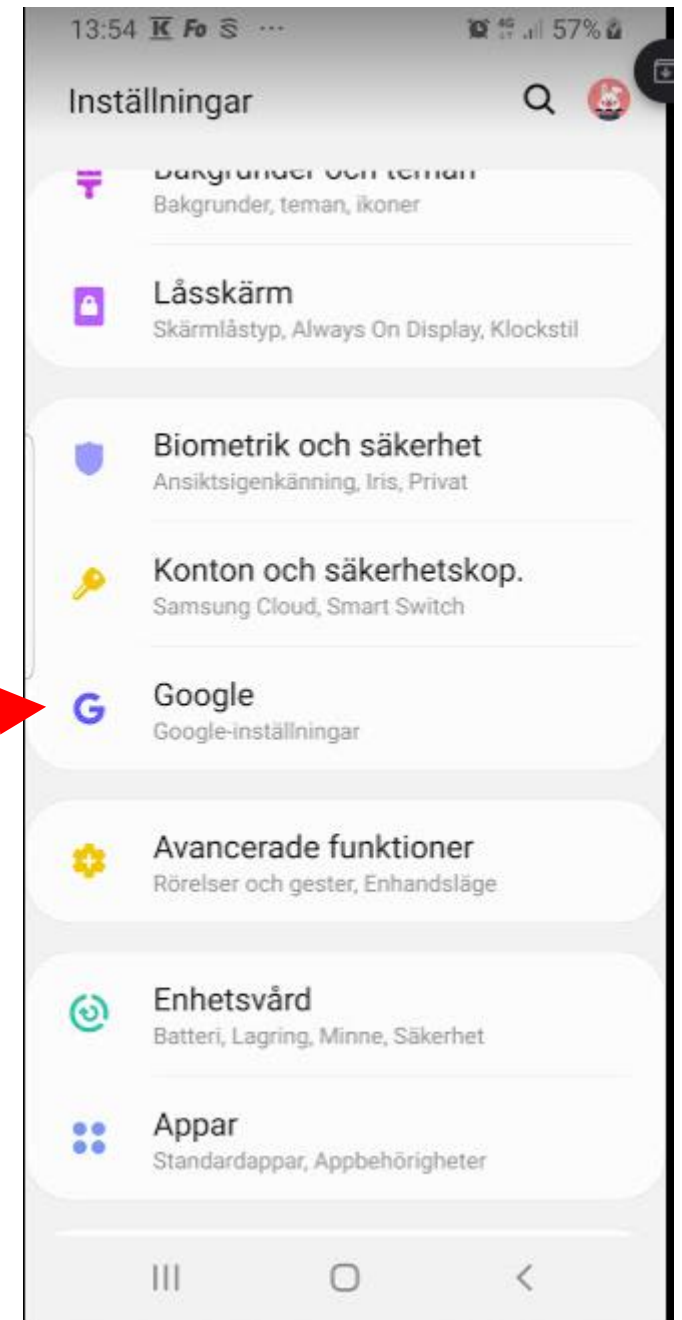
13:54 K Fo ··· 57%

Inställningar

Bakgrunder och teman
Bakgrunder, teman, ikoner

Låsskärm
Skärmlåstyp, Always On Display, Klockstil

Biometrik och säkerhet
Ansiktsigenkänning, Iris, Privat

Konton och säkerhetskop.
Samsung Cloud, Smart Switch

Google
Google-inställningar

Avancerade funktioner
Rörelser och gester, Enhandsläge

Enhetsvård
Batteri, Lagring, Minne, Säkerhet

Appar
Standardappar, Appbehörigheter